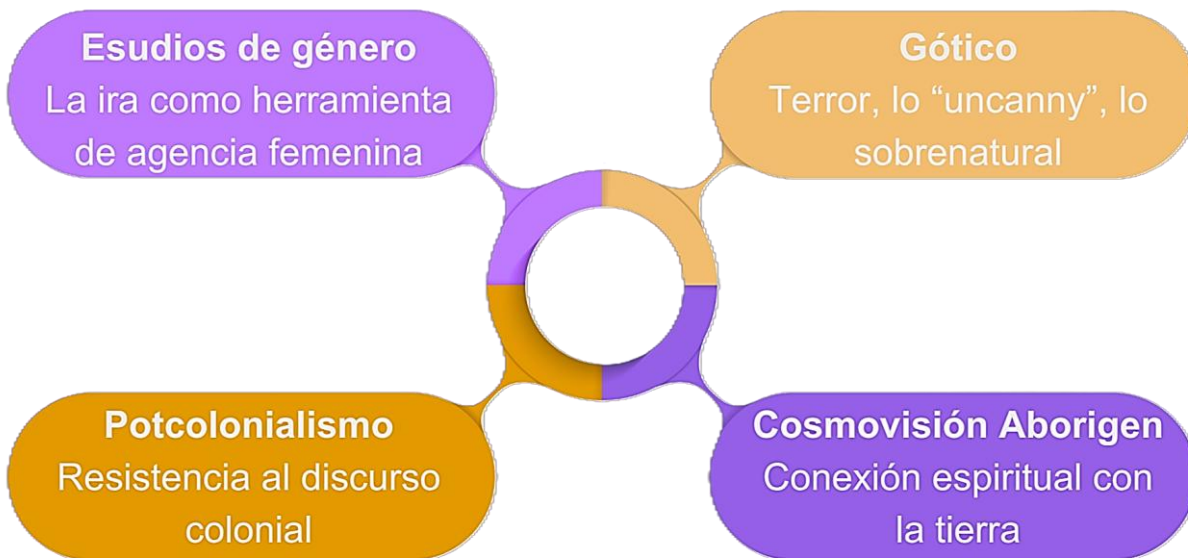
Esudios de género
La ira como herramienta de agencia femenina

Gótico
Terror, lo “uncanny”, lo sobrenatural

Potcolonialismo
Resistencia al discurso colonial

Cosmovisión Aborigen
Conexión espiritual con la tierra